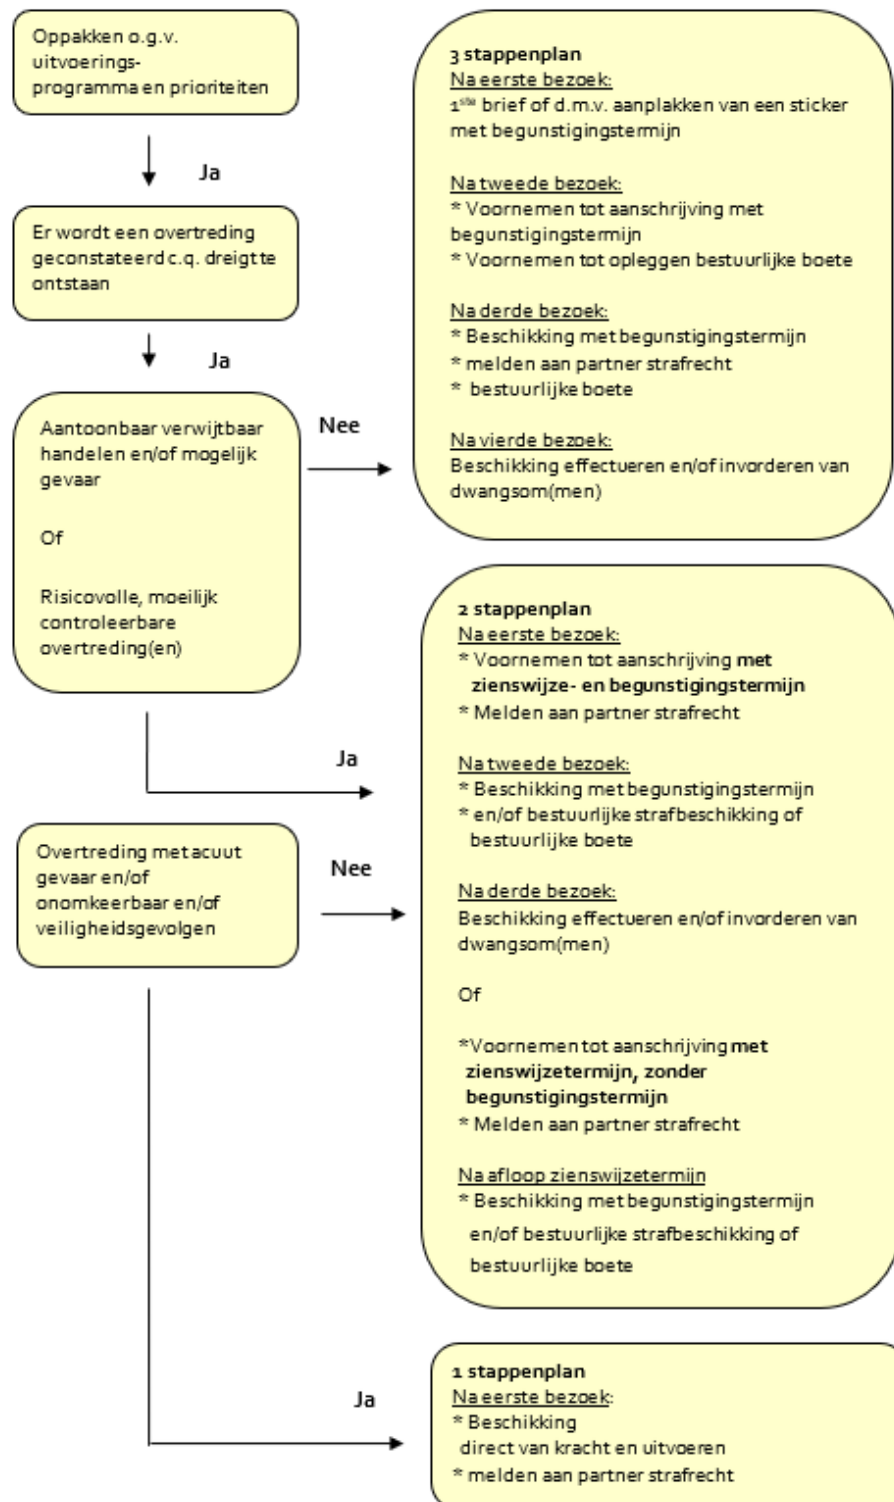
Oppakken o.g.v. uitvoeringsprogramma en prioriteiten

Ja

Er wordt een overtreding geconstateerd c.q. dreigt te ontstaan

Ja

Aantoonbaar verwijtbaar handelen en/of mogelijk gevaar

Of

Risicovolle, moeilijk controleerbare overtreding(en)

Nee

3 stappenplan
Na eerste bezoek:
1$^{ste}$ brief of d.m.v. aanplakken van een sticker met begunstigingstermijn

Na tweede bezoek:
* Voornemen tot aanschrijving met begunstigingstermijn
* Voornemen tot opleggen bestuurlijke boete

Na derde bezoek:
* Beschikking met begunstigingstermijn
* melden aan partner strafrecht
* bestuurlijke boete

Na vierde bezoek:
Beschikking effectueren en/of invorderen van dwangsom(men)

Ja

Overtreding met acuut gevaar en/of onomkeerbaar en/of veiligheidsgevolgen

Nee

2 stappenplan
Na eerste bezoek:
* Voornemen tot aanschrijving met zienswijze- en begunstigingstermijn
* Melden aan partner strafrecht

Na tweede bezoek:
* Beschikking met begunstigingstermijn
* en/of bestuurlijke strafbeschikking of bestuurlijke boete

Na derde bezoek:
Beschikking effectueren en/of invorderen van dwangsom(men)

Of

*Voornemen tot aanschrijving met zienswijzetermijn, zonder begunstigingstermijn
* Melden aan partner strafrecht

Na afloop zienswijzetermijn
* Beschikking met begunstigingstermijn en/of bestuurlijke strafbeschikking of bestuurlijke boete

Ja

1 stappenplan
Na eerste bezoek:
* Beschikking direct van kracht en uitvoeren
* melden aan partner strafrecht